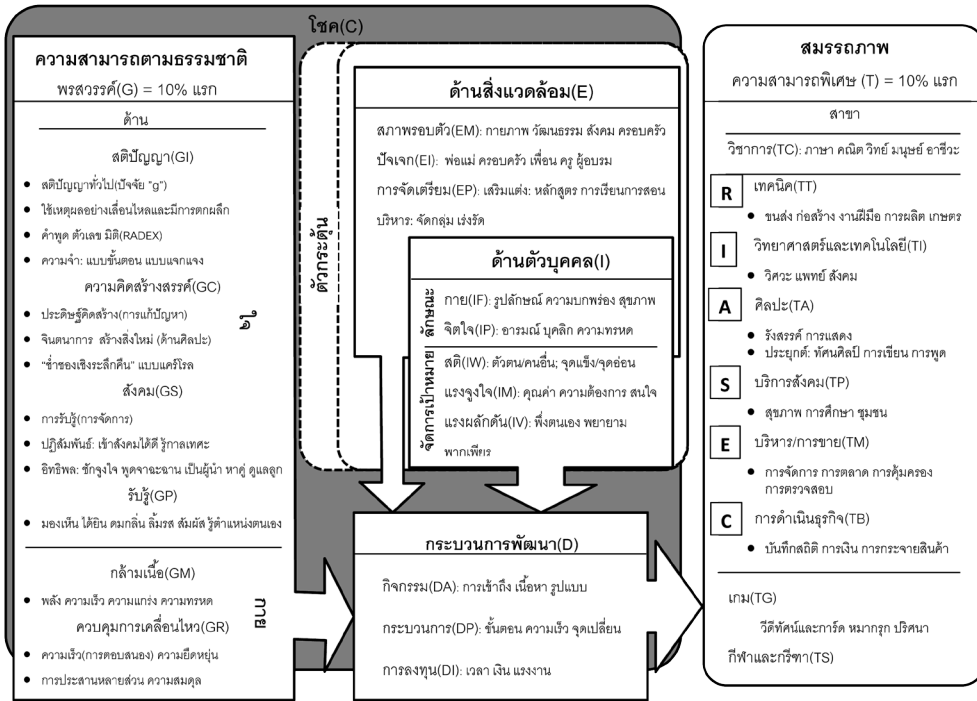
โชค(C)

ความสามารถตามธรรมชาติ
พรสวรรค์(G) = 10% แรก

ด้าน

สติปัญญา(GI)
• สติปัญญาทั่วไป(ปัจจัย "g")
• ใช้เหตุผลอย่างเลื่อนไหลและมีการตกผลึก
• คำพูด ตัวเลข มิติ(RADEX)
• ความจำ: แบบขั้นตอน แบบแจกแจง

ความคิดสร้างสรรค์(GC)
• ประดิษฐ์คิดสร้าง(การแก้ปัญหา)
• จินตนาการ สร้างสิ่งใหม่ (ด้านศิลปะ)
• "ช่ำชองเชิงระลึกคืน" แบบแครโรล

สังคม(GS)
• การรับรู้(การจัดการ)
• ปฏิสัมพันธ์: เข้าสังคมได้ดี รู้กาลเทศะ
• อิทธิพล: ชักจูงใจ พูดจาฉะฉาน เป็นผู้นำ หาคู่ ดูแลลูก

รับรู้(GP)
• มองเห็น ได้ยิน ดมกลิ่น ลิ้มรส สัมผัส รู้ตำแหน่งตนเอง

ใจ

กล้ามเนื้อ(GM)
• พลัง ความเร็ว ความแกร่ง ความทรหด

ควบคุมการเคลื่อนไหว(GR)
• ความเร็ว(การตอบสนอง) ความยืดหยุ่น
• การประสานหลายส่วน ความสมดุล

กาย

ตัวกระตุ้น

ด้านสิ่งแวดล้อม(E)
สภาพรอบตัว(EM): กายภาพ วัฒนธรรม สังคม ครอบครัว
ปัจเจก(EI): พ่อแม่ ครอบครัว เพื่อน ครู ผู้อบรม
การจัดเตรียม(EP): เสริมแต่ง: หลักสูตร การเรียนการสอน
บริหาร: จัดกลุ่ม เร่งรัด

ด้านตัวบุคคล(I)
ลักษณะ
กาย(IF): รูปลักษณ์ ความบกพร่อง สุขภาพ
จิตใจ(IP): อารมณ์ บุคลิก ความทรหด
จัดการเป้าหมาย
สติ(IW): ตัวตน/คนอื่น; จุดแข็ง/จุดอ่อน
แรงจูงใจ(IM): คุณค่า ความต้องการ สนใจ
แรงผลักดัน(IV): พึ่งตนเอง พยายาม พากเพียร

กระบวนการพัฒนา(D)
กิจกรรม(DA): การเข้าถึง เนื้อหา รูปแบบ
กระบวนการ(DP): ขั้นตอน ความเร็ว จุดเปลี่ยน
การลงทุน(DI): เวลา เงิน แรงงาน

สมรรถภาพ
ความสามารถพิเศษ (T) = 10% แรก
สาขา
วิชาการ(TC): ภาษา คณิต วิทย์ มนุษย์ อาชีวะ
R เทคนิค(TT)
• ขนส่ง ก่อสร้าง งานฝีมือ การผลิต เกษตร
I วิทยาศาสตร์และเทคโนโลยี(TI)
• วิศวะ แพทย์ สังคม
A ศิลปะ(TA)
• รังสรรค์ การแสดง
• ประยุกต์: ทัศนศิลป์ การเขียน การพูด
S บริการสังคม(TP)
• สุขภาพ การศึกษา ชุมชน
E บริหาร/การขาย(TM)
• การจัดการ การตลาด การคุ้มครอง การตรวจสอบ
C การดำเนินธุรกิจ(TB)
• บันทึกสถิติ การเงิน การกระจายสินค้า
เกม(TG)
วีดีทัศน์และการ์ด หมากรุก ปริศนา
กีฬาและกรีฑา(TS)